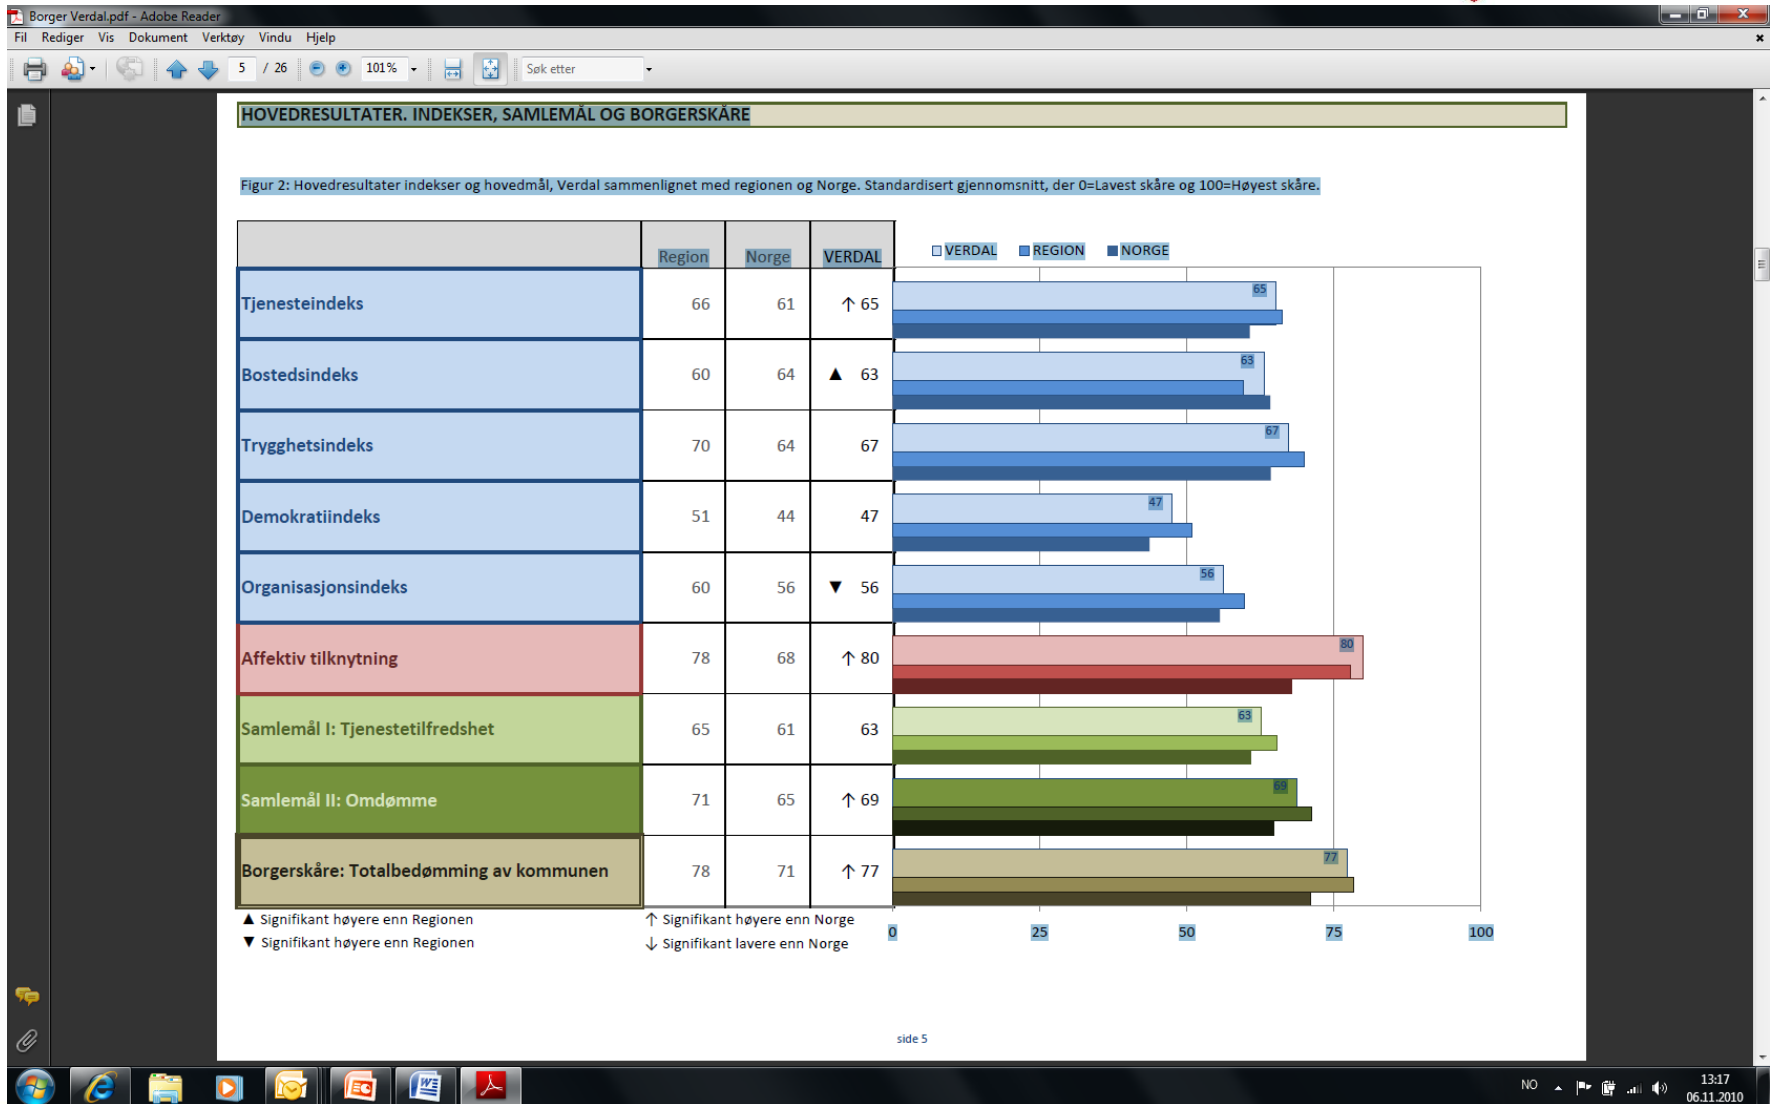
Borger Verdal.pdf - Adobe Reader

Fil Rediger Vis Dokument Verktøy Vindu Hjelp

5 / 26 101% Søk etter

HOVEDRESULTATER. INDEKSER, SAMLEMÅL OG BORGERSKÅRE

Figur 2: Hovedresultater indekser og hovedmål, Verdal sammenlignet med regionen og Norge. Standardisert gjennomsnitt, der 0=Lavest skåre og 100=Høyest skåre.

| | Region | Norge | VERDAL |
|---|---|---|---|
| Tjenesteindeks | 66 | 61 | ↑ 65 |
| Bostedsindeks | 60 | 64 | ▲ 63 |
| Trygghetsindeks | 70 | 64 | 67 |
| Demokratiindeks | 51 | 44 | 47 |
| Organisasjonsindeks | 60 | 56 | ▼ 56 |
| Affektiv tilknytning | 78 | 68 | ↑ 80 |
| Samlemål I: Tjenestetilfredshet | 65 | 61 | 63 |
| Samlemål II: Omdømme | 71 | 65 | ↑ 69 |
| Borgerskåre: Totalbedømming av kommunen | 78 | 71 | ↑ 77 |

▲ Signifikant høyere enn Regionen
▼ Signifikant høyere enn Regionen
↑ Signifikant høyere enn Norge
↓ Signifikant lavere enn Norge

VERDAL REGION NORGE

65
63
67
47
56
80
63
69
77

0 25 50 75 100

side 5

NO 13:17 06.11.2010